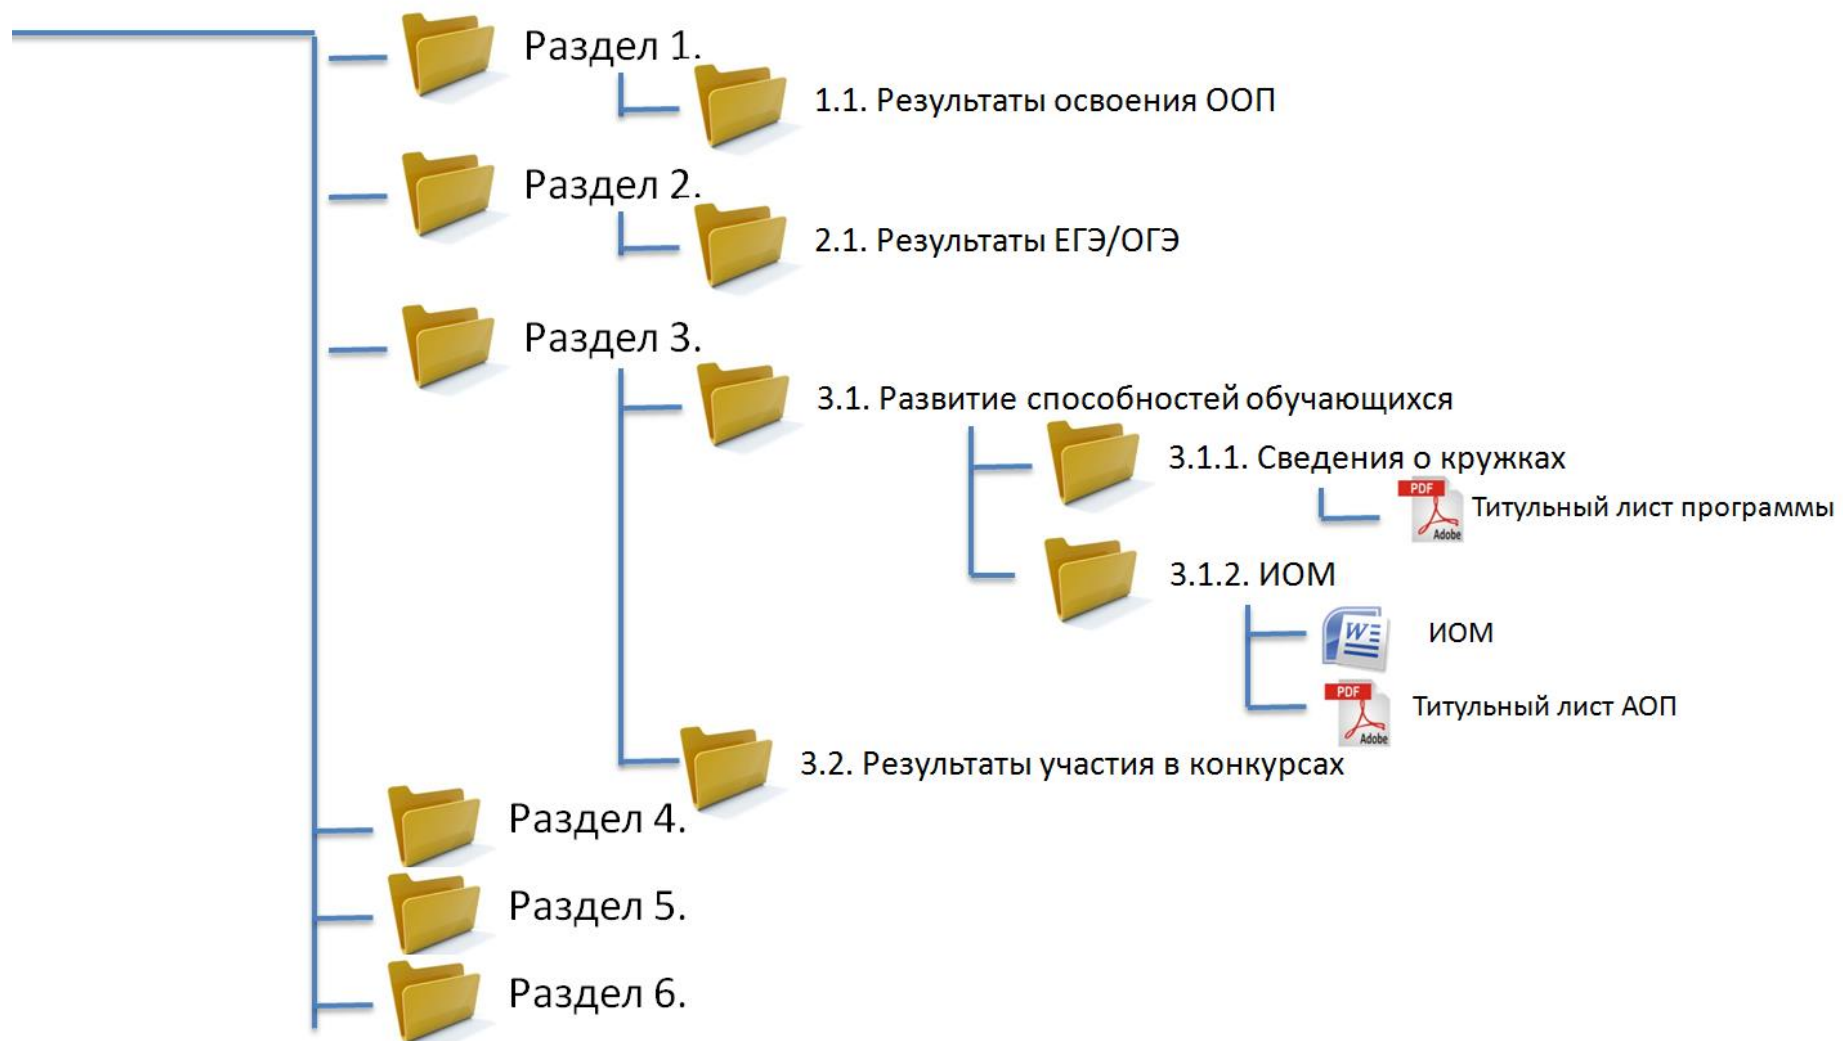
Раздел 1.

1.1. Результаты освоения ООП

Раздел 2.

2.1. Результаты ЕГЭ/ОГЭ

Раздел 3.

3.1. Развитие способностей обучающихся

3.1.1. Сведения о кружках

PDF Adobe Титульный лист программы

3.1.2. ИОМ

W ИОМ

PDF Adobe Титульный лист АОП

3.2. Результаты участия в конкурсах

Раздел 4.

Раздел 5.

Раздел 6.